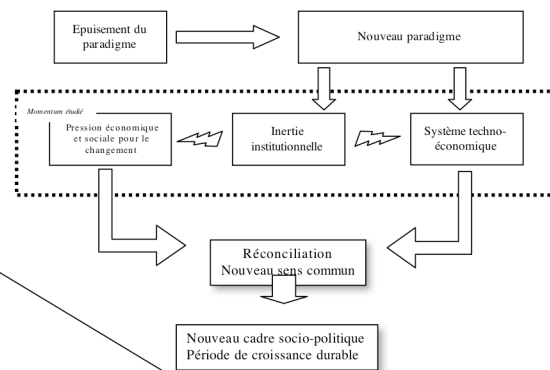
Epuisement du paradigme

Nouveau paradigme

Momentum étudié

Pression économique et sociale pour le changement

Inertie institutionnelle

Système techno-économique

Réconciliation
Nouveau sens commun

Nouveau cadre socio-politique
Période de croissance durable